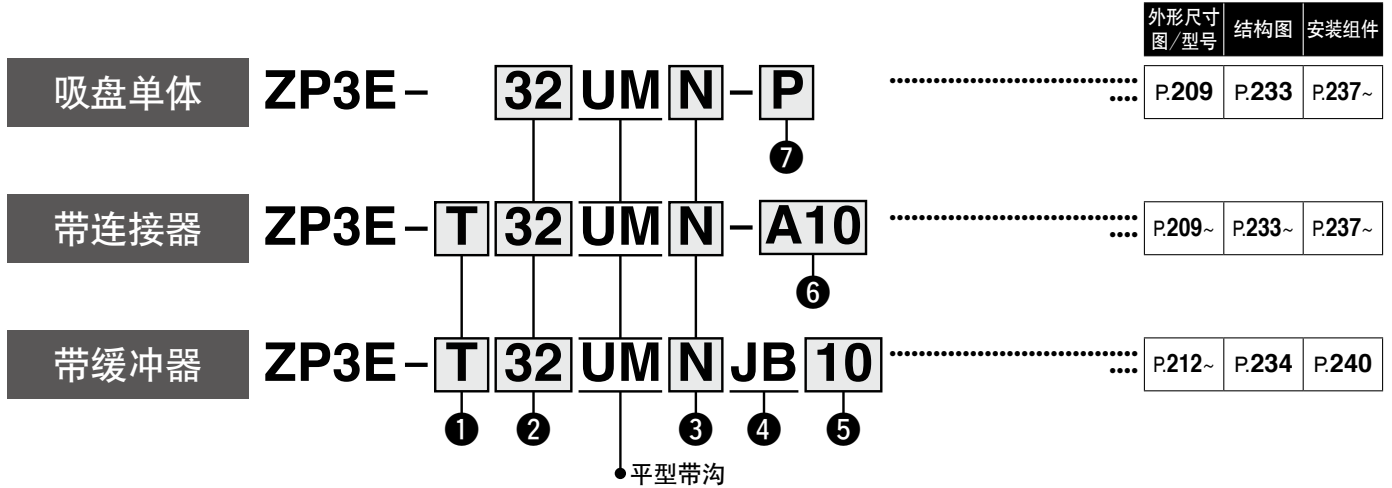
| 外形尺寸图/型号 | 结构图 | 安装组件 |
|---|---|---|
| P.209 | P.233 | P.237~ |
| P.209~ | P.233~ | P.237~ |
| P.212~ | P.234 | P.240 |

吸盘单体 ZP3E – 32 UM N – P
❼

带连接器 ZP3E – T 32 UM N – A10
❻

带缓冲器 ZP3E – T 32 UM N JB 10
❶ ❷ ❸ ❹ ❺

平型带沟